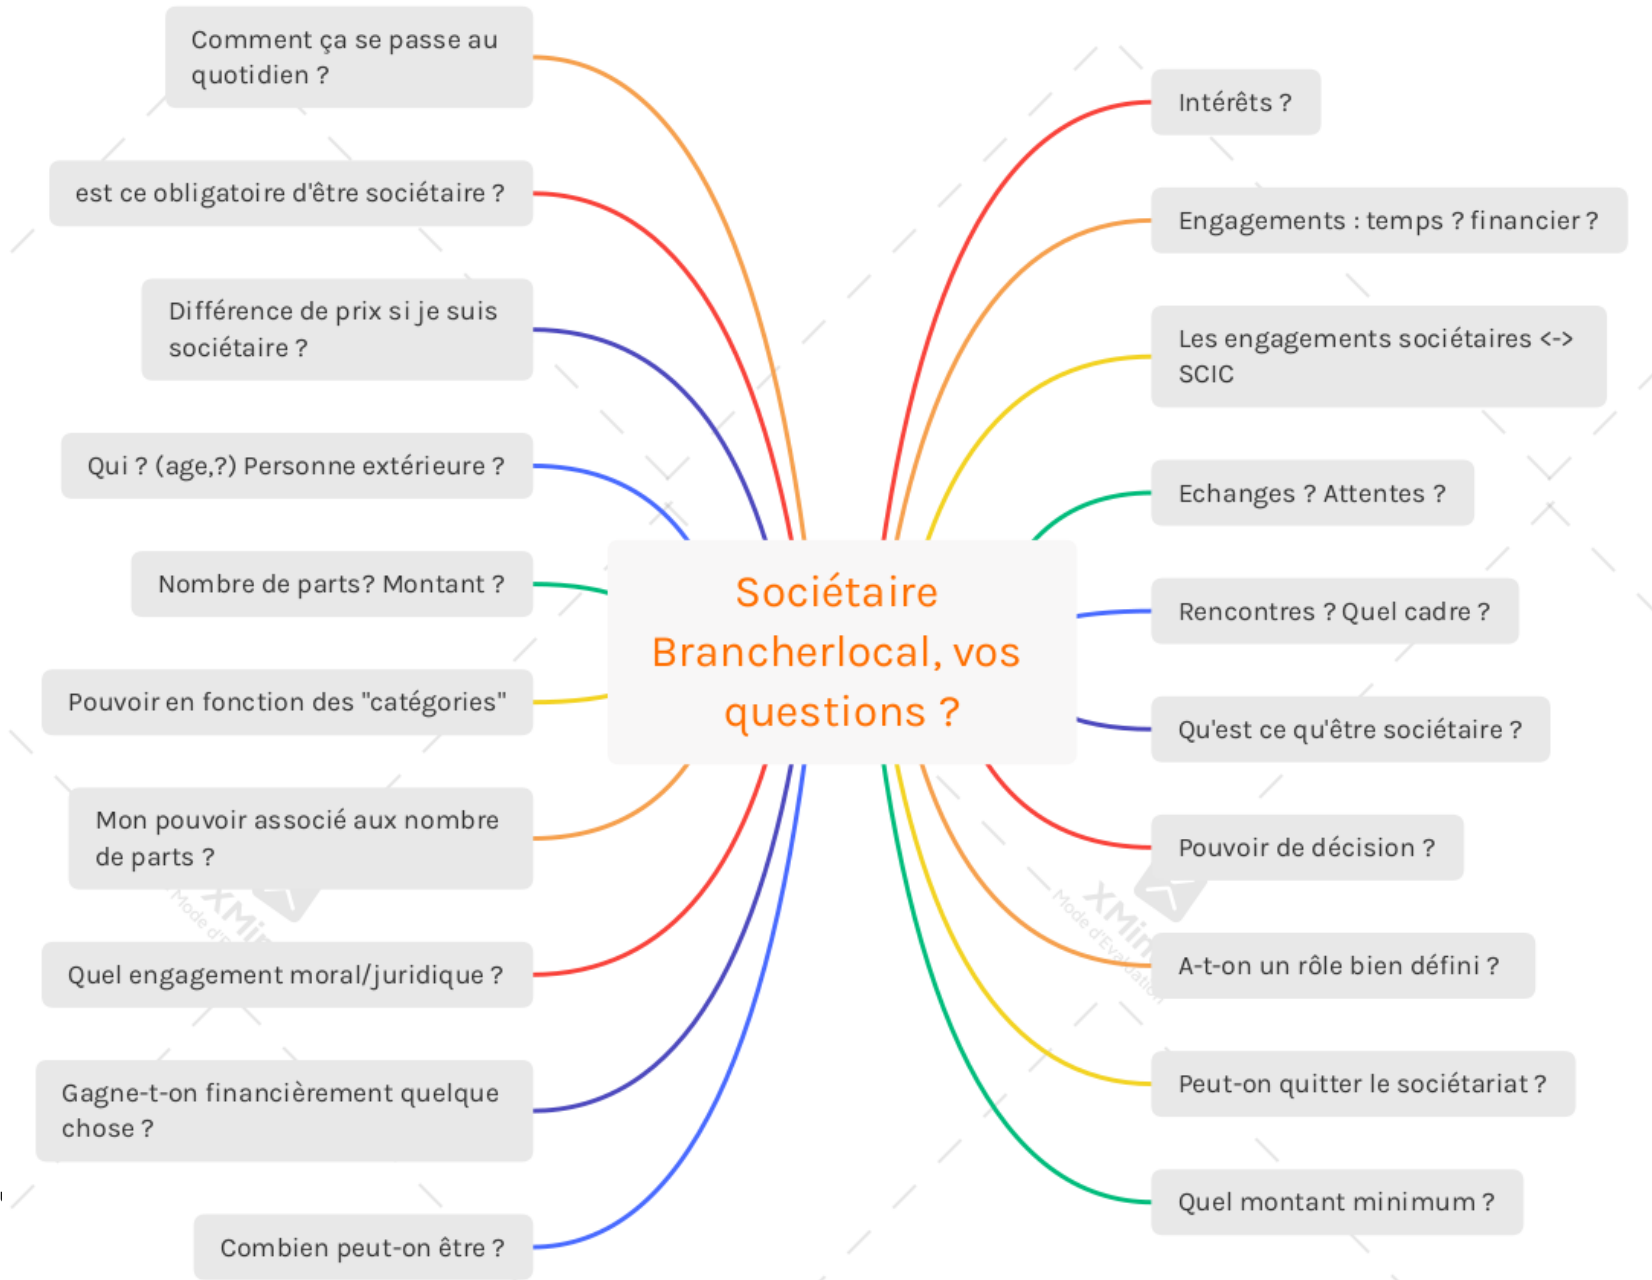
Sociétaire Brancherlocal, vos questions ?

Comment ça se passe au quotidien ?

est ce obligatoire d'être sociétaire ?

Différence de prix si je suis sociétaire ?

Qui ? (age,?) Personne extérieure ?

Nombre de parts? Montant ?

Pouvoir en fonction des "catégories"

Mon pouvoir associé aux nombre de parts ?

Quel engagement moral/juridique ?

Gagne-t-on financièrement quelque chose ?

Combien peut-on être ?

Intérêts ?

Engagements : temps ? financier ?

Les engagements sociétaires <-> SCIC

Echanges ? Attentes ?

Rencontres ? Quel cadre ?

Qu'est ce qu'être sociétaire ?

Pouvoir de décision ?

A-t-on un rôle bien défini ?

Peut-on quitter le sociétariat ?

Quel montant minimum ?